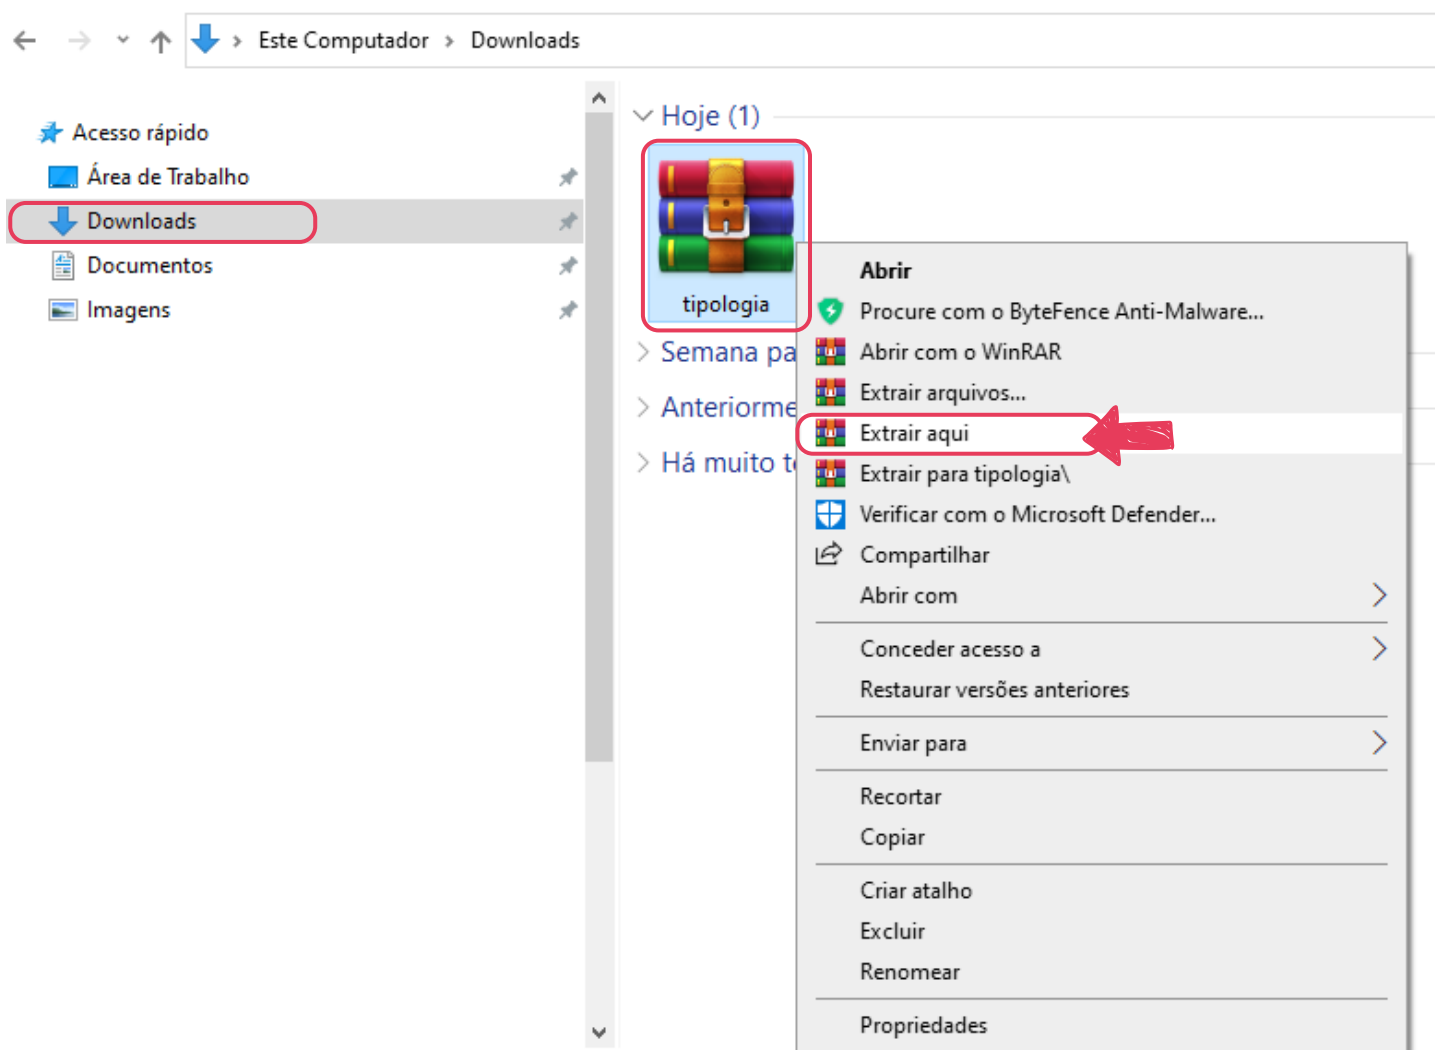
Este Computador > Downloads

Acesso rápido
Área de Trabalho
Downloads
Documentos
Imagens

Hoje (1)
tipologia
Semana pa
Anteriorme
Há muito t

Abrir
Procure com o ByteFence Anti-Malware...
Abrir com o WinRAR
Extrair arquivos...
Extrair aqui
Extrair para tipologia\
Verificar com o Microsoft Defender...
Compartilhar
Abrir com
Conceder acesso a
Restaurar versões anteriores
Enviar para
Recortar
Copiar
Criar atalho
Excluir
Renomear
Propriedades